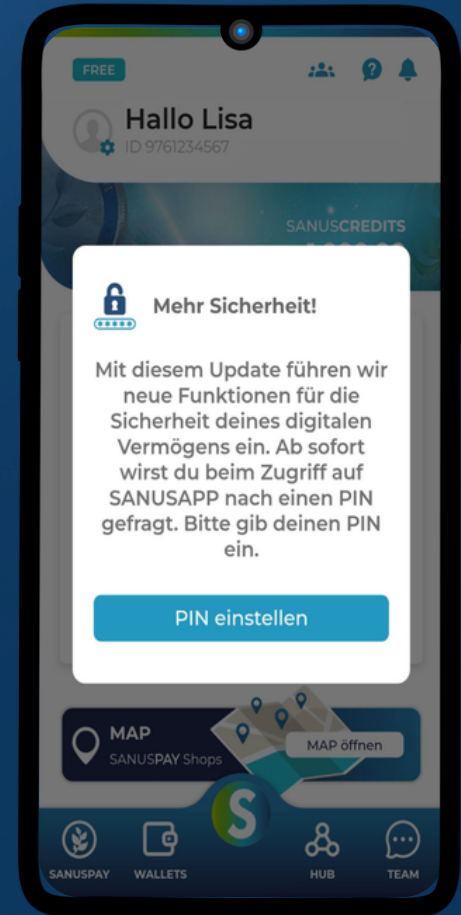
FREE

Hallo Lisa
ID 9761234567

SANUSCREDITS
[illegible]

Mehr Sicherheit!

Mit diesem Update führen wir neue Funktionen für die Sicherheit deines digitalen Vermögens ein. Ab sofort wirst du beim Zugriff auf SANUSAPP nach einen PIN gefragt. Bitte gib deinen PIN ein.

PIN einstellen

MAP
SANUSPAY Shops
MAP öffnen

SANUSPAY
WALLETS
HUB
TEAM